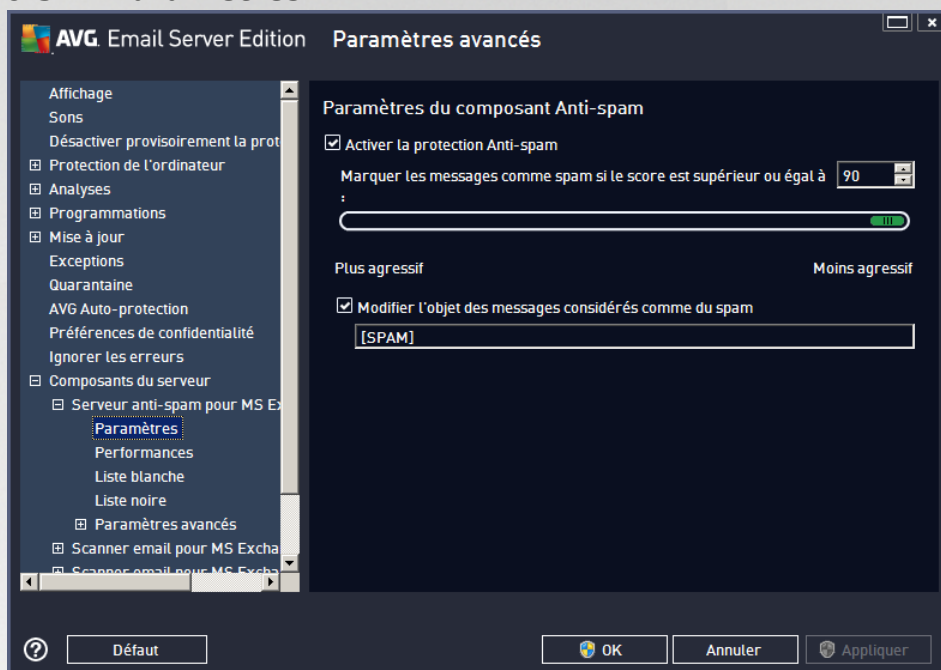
AVG. Email Server Edition Paramètres avancés

Affichage
Sons
Désactiver provisoirement la prot
⊞ Protection de l'ordinateur
⊞ Analyses
⊞ Programmations
⊞ Mise à jour
Exceptions
Quarantaine
AVG Auto-protection
Préférences de confidentialité
Ignorer les erreurs
⊟ Composants du serveur
⊟ Serveur anti-spam pour MS Ex
Paramètres
Performances
Liste blanche
Liste noire
⊞ Paramètres avancés
⊞ Scanner email pour MS Excha
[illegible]

Paramètres du composant Anti-spam

☑ Activer la protection Anti-spam

Marquer les messages comme spam si le score est supérieur ou égal à : 90

Plus agressif

Moins agressif

☑ Modifier l'objet des messages considérés comme du spam

[SPAM]

Défaut

OK

Annuler

Appliquer